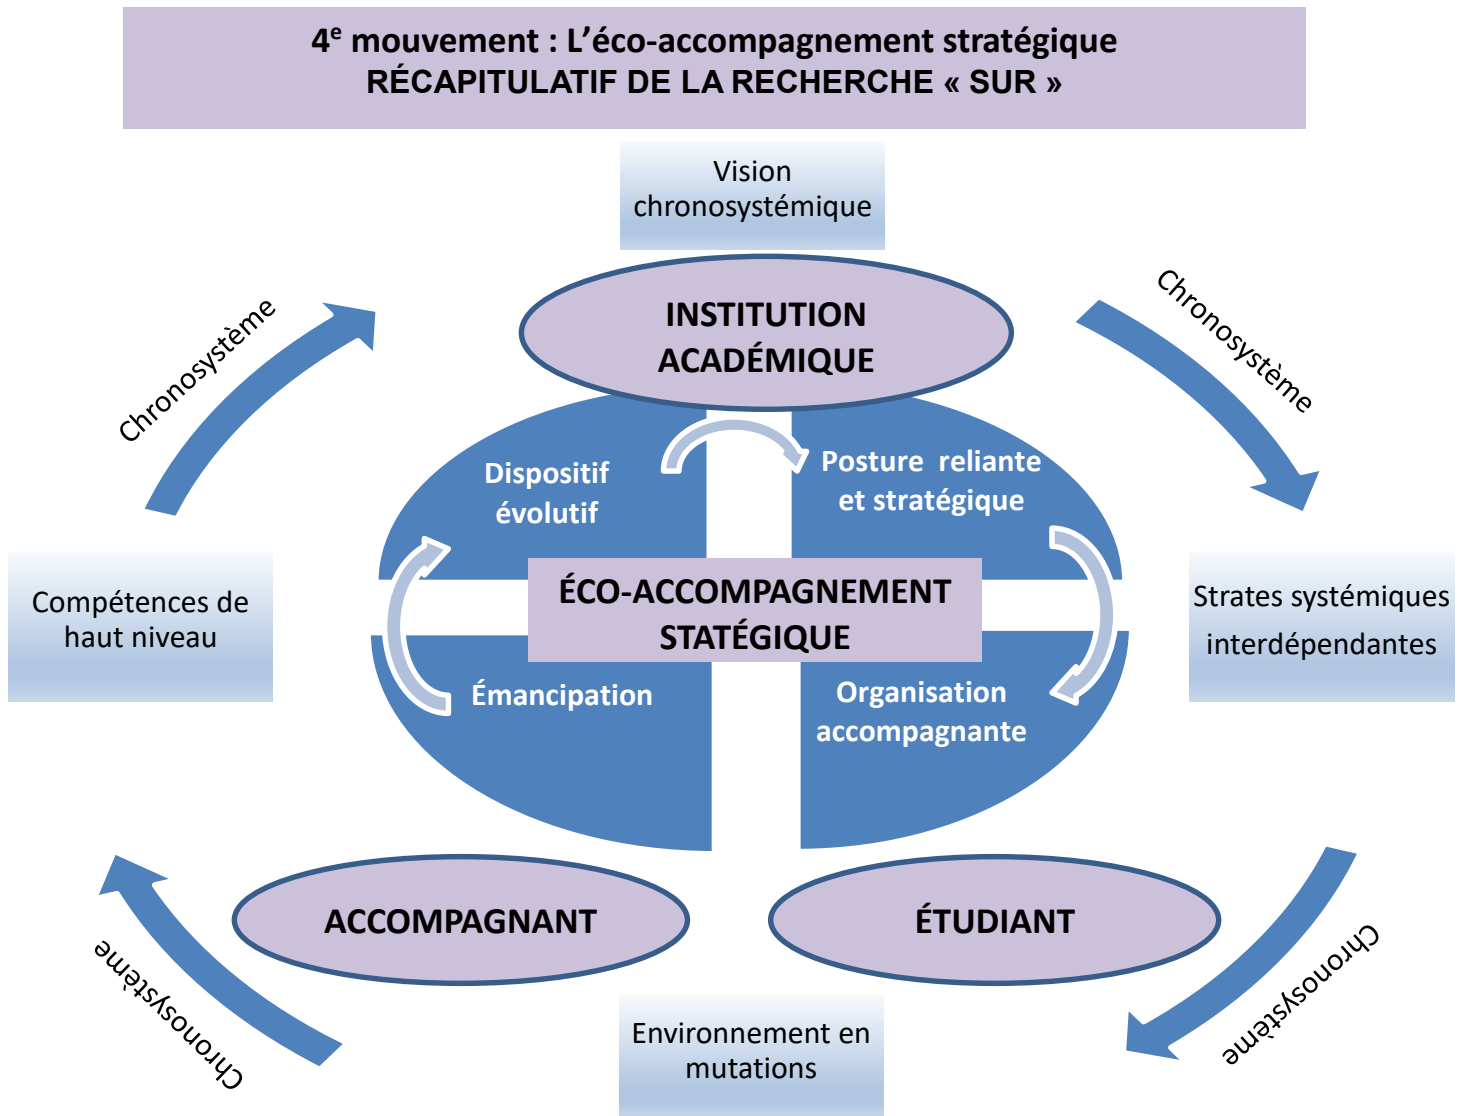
4$^{e}$ mouvement : L'éco-accompagnement stratégique
RÉCAPITULATIF DE LA RECHERCHE « SUR »

Vision chronosystémique

Chronosystème

INSTITUTION ACADÉMIQUE

Chronosystème

Dispositif évolutif

Posture reliante et stratégique

Compétences de haut niveau

ÉCO-ACCOMPAGNEMENT STATÉGIQUE

Strates systémiques interdépendantes

Émancipation

Organisation accompagnante

ACCOMPAGNANT

ÉTUDIANT

Chronosystème

Chronosystème

Environnement en mutations